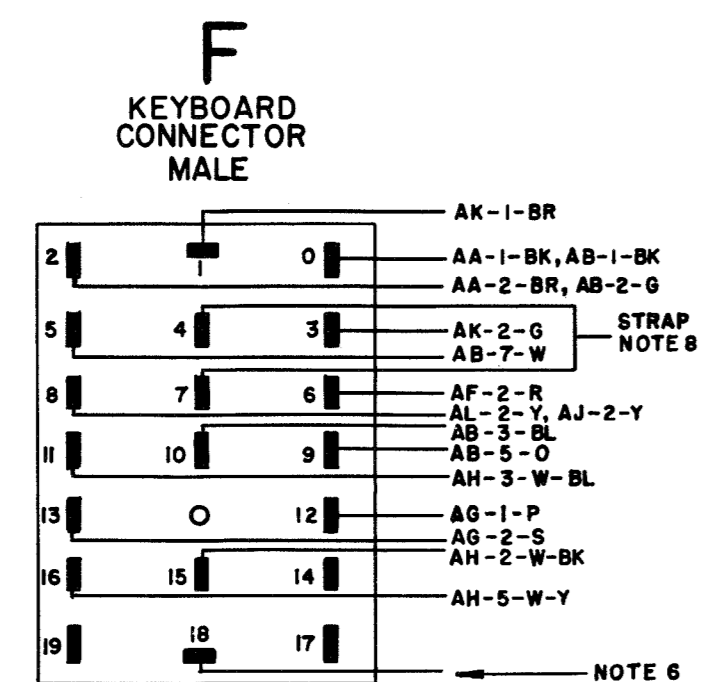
F

KEYBOARD CONNECTOR MALE

AK-1-BR

2 1 0

AA-1-BK, AB-1-BK

AA-2-BR, AB-2-G

5 4 3

AK-2-G

STRAP NOTE 8

AB-7-W

8 7 6

AF-2-R

AL-2-Y, AJ-2-Y

AB-3-BL

11 10 9

AB-5-O

AH-3-W-BL

13 O 12

AG-1-P

AG-2-S

AH-2-W-BK

16 15 14

AH-5-W-Y

19 18 17

NOTE 6